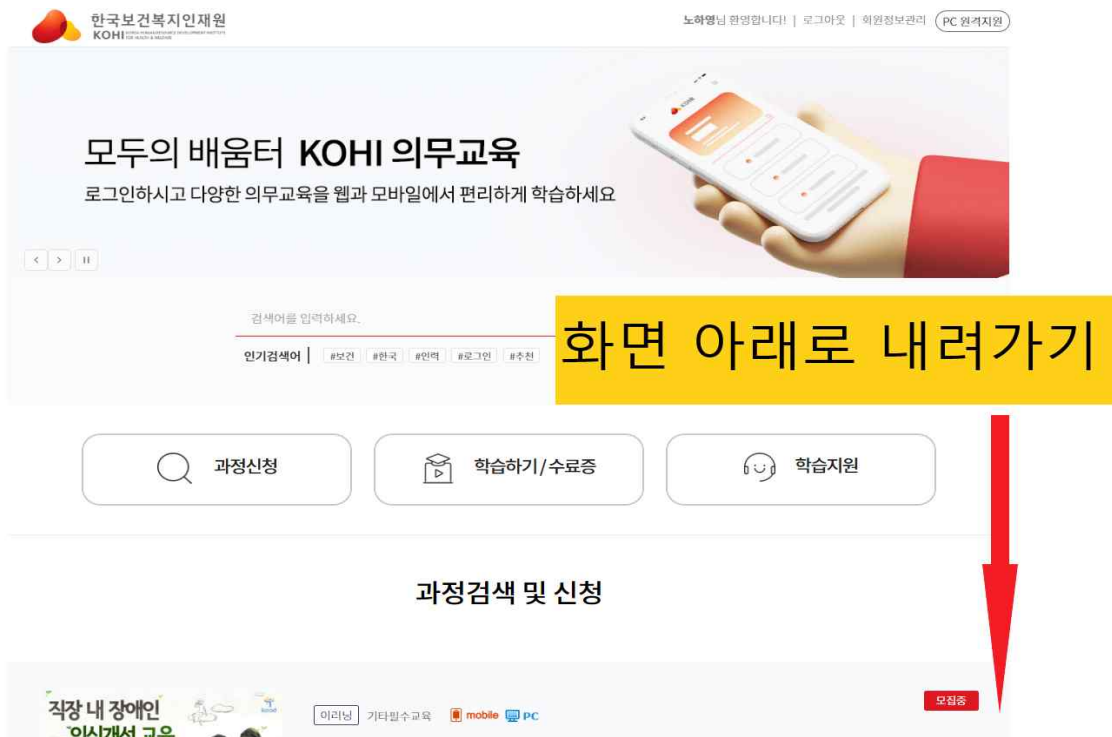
한국보건복지인재원
KOHI

노하영님 환영합니다! | 로그아웃 | 회원정보관리 PC 원격지원

모두의 배움터 KOHI 의무교육
로그인하시고 다양한 의무교육을 웹과 모바일에서 편리하게 학습하세요

검색어를 입력하세요.
인기검색어 | #보건 #한국 #인력 #로그인 #추천

화면 아래로 내려가기

과정신청
학습하기/수료증
학습지원

과정검색 및 신청

직장 내 장애인 인식개선 교육
이러닝 기타필수교육 mobile PC
모집중